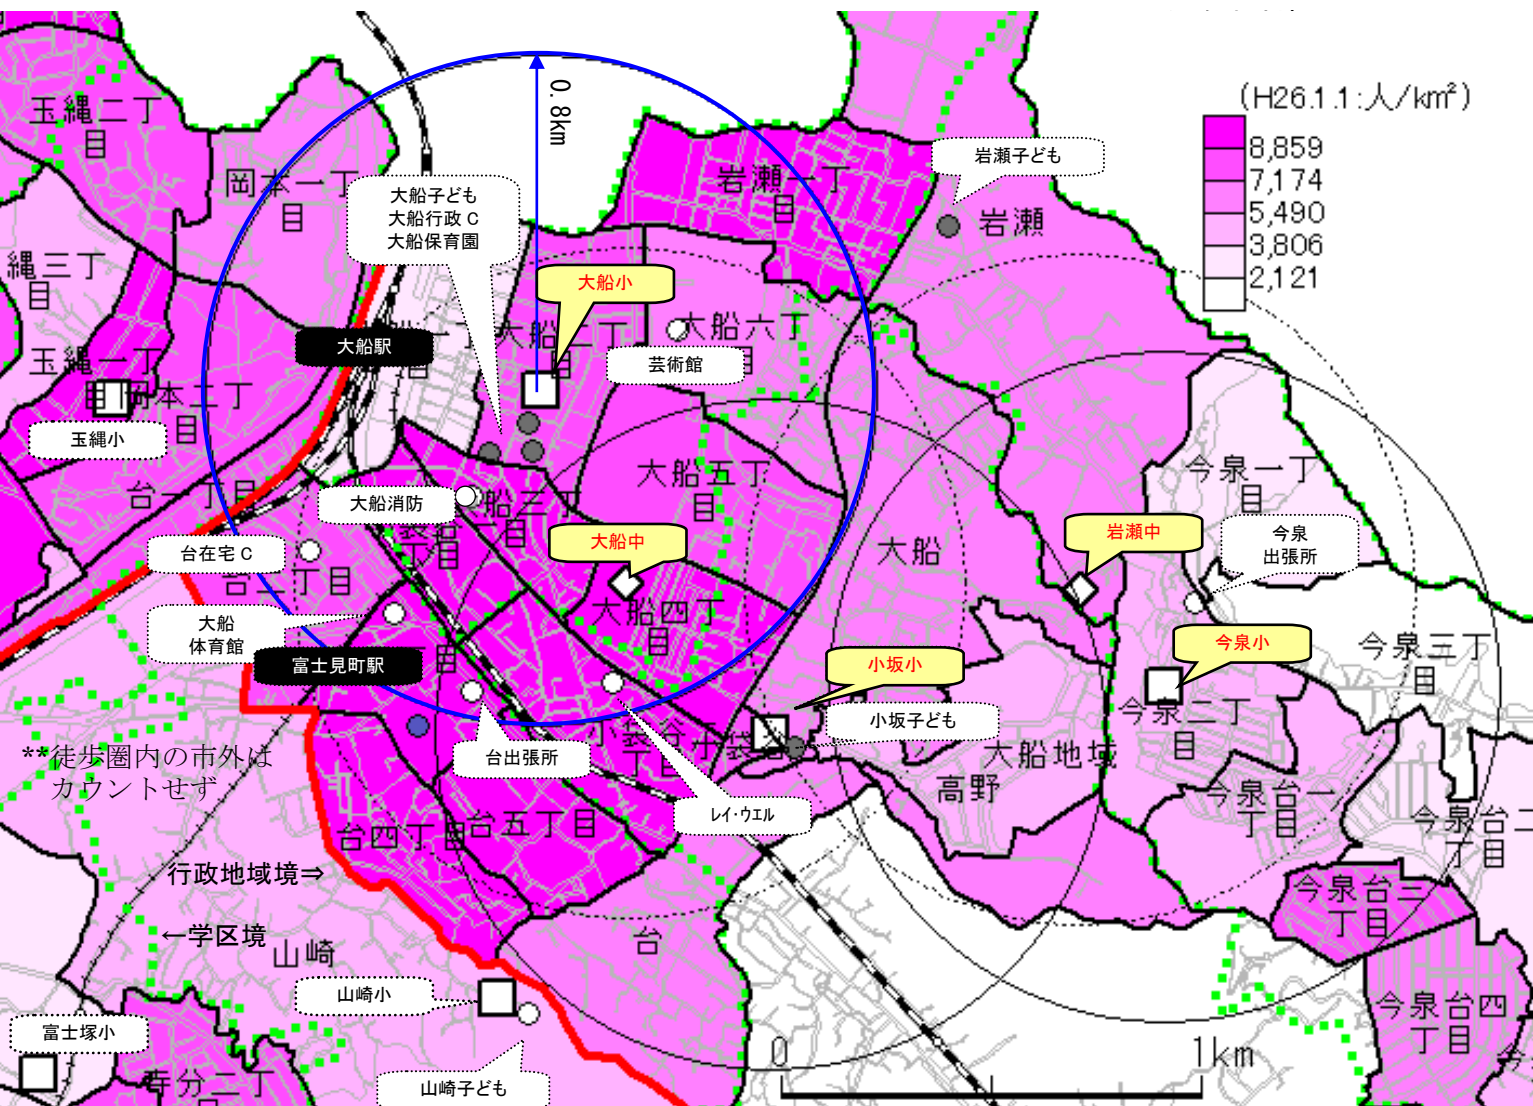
(H26.1.1:人/km²)
8,859
7,174
5,490
3,806
2,121

0.8km

玉縄二丁目
岡本一丁目
縄三丁目
玉縄一丁目
岡本二丁目
玉縄小
台一丁目
台二丁目
大船子ども
大船行政C
大船保育園
大船駅
大船小
大船二丁目
大船六丁目
芸術館
岩瀬一丁目
岩瀬子ども
岩瀬
大船消防
大船三丁目
大船五丁目
台在宅C
大船中
大船四丁目
大船
大船体育館
富士見町駅
台三丁目
台出張所
レイ・ウエル
小坂小
小坂子ども
大船地域
高野
岩瀬中
今泉出張所
今泉一丁目
今泉小
今泉二丁目
今泉三丁目
今泉台一丁目
今泉台二丁目
今泉台三丁目
今泉台四丁目
**徒歩圏内の市外はカウントせず
台四丁目
台五丁目
行政地域境⇒
←学区境
山崎
台
山崎小
富士塚小
山崎子ども
寺分二丁
0
1km